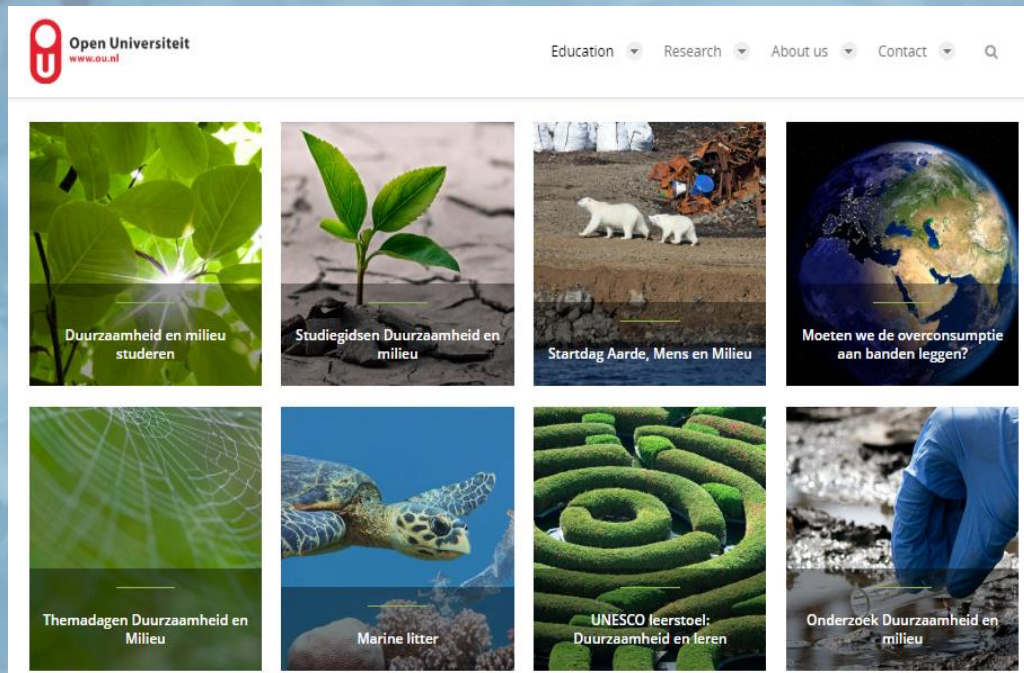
Open Universiteit
www.ou.nl

Education Research About us Contact

Duurzaamheid en milieu studeren

Studiegidsen Duurzaamheid en milieu

Startdag Aarde, Mens en Milieu

Moeten we de overconsumptie aan banden leggen?

Themadagen Duurzaamheid en Milieu

Marine litter

UNESCO leerstoel: Duurzaamheid en leren

Onderzoek Duurzaamheid en milieu